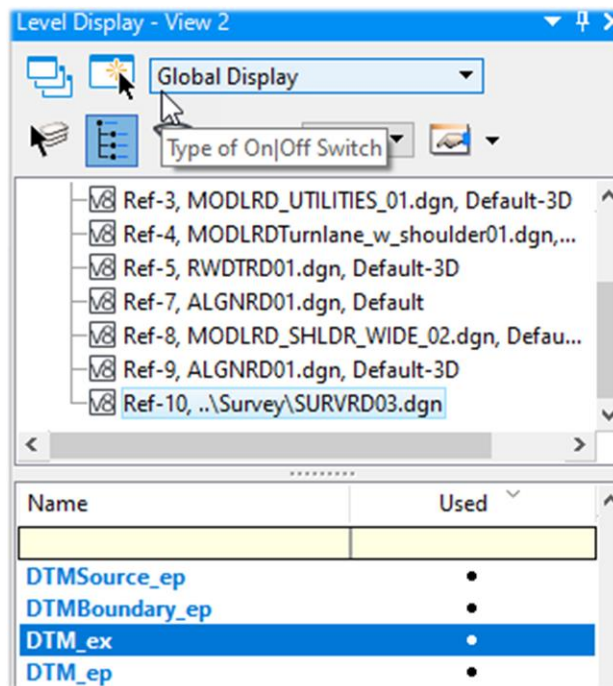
Level Display - View 2

Global Display

Type of On|Off Switch

V8 Ref-3, MODLRD_UTILITIES_01.dgn, Default-3D
V8 Ref-4, MODLRDTurnlane_w_shoulder01.dgn,...
V8 Ref-5, RWDTRD01.dgn, Default-3D
V8 Ref-7, ALGNRD01.dgn, Default
V8 Ref-8, MODLRD_SHLDR_WIDE_02.dgn, Defau...
V8 Ref-9, ALGNRD01.dgn, Default-3D
V8 Ref-10, ..\Survey\SURVRD03.dgn

| Name | Used |
|---|---|
| | |
| DTMSource_ep | • |
| DTMBoundary_ep | • |
| DTM_ex | • |
| DTM_ep | • |